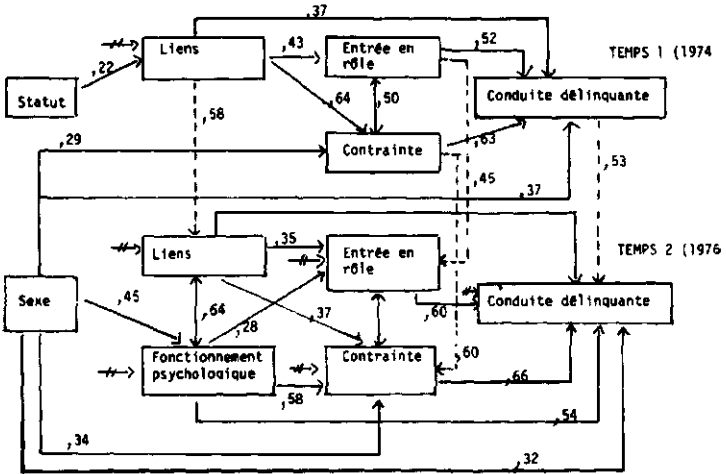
,37

Liens

,43

Entrée en rôle

,52

TEMPS 1 (1974

,22

Statut

,64

,50

Conduite délinquante

,58

,29

Contrainte

,63

,53

,45

,37

Liens

,35

Entrée en rôle

TEMPS 2 (1976

Sexe

,45

,64

,28

,37

,60

Conduite délinquante

Fonctionnement psychologique

Contrainte

,60

,58

,66

,54

,34

,32